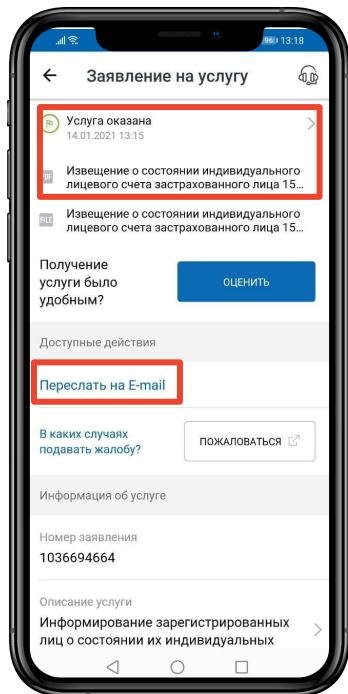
96 13:18

Заявление на услугу

Услуга оказана
14.01.2021 13:15

PDF Извещение о состоянии индивидуального лицевого счета застрахованного лица 15...

FILE Извещение о состоянии индивидуального лицевого счета застрахованного лица 15...

Получение услуги было удобным?

ОЦЕНИТЬ

Доступные действия

Переслать на E-mail

В каких случаях подавать жалобу?

ПОЖАЛОВАТЬСЯ

Информация об услуге

Номер заявления
1036694664

Описание услуги
Информирование зарегистрированных лиц о состоянии их индивидуальных